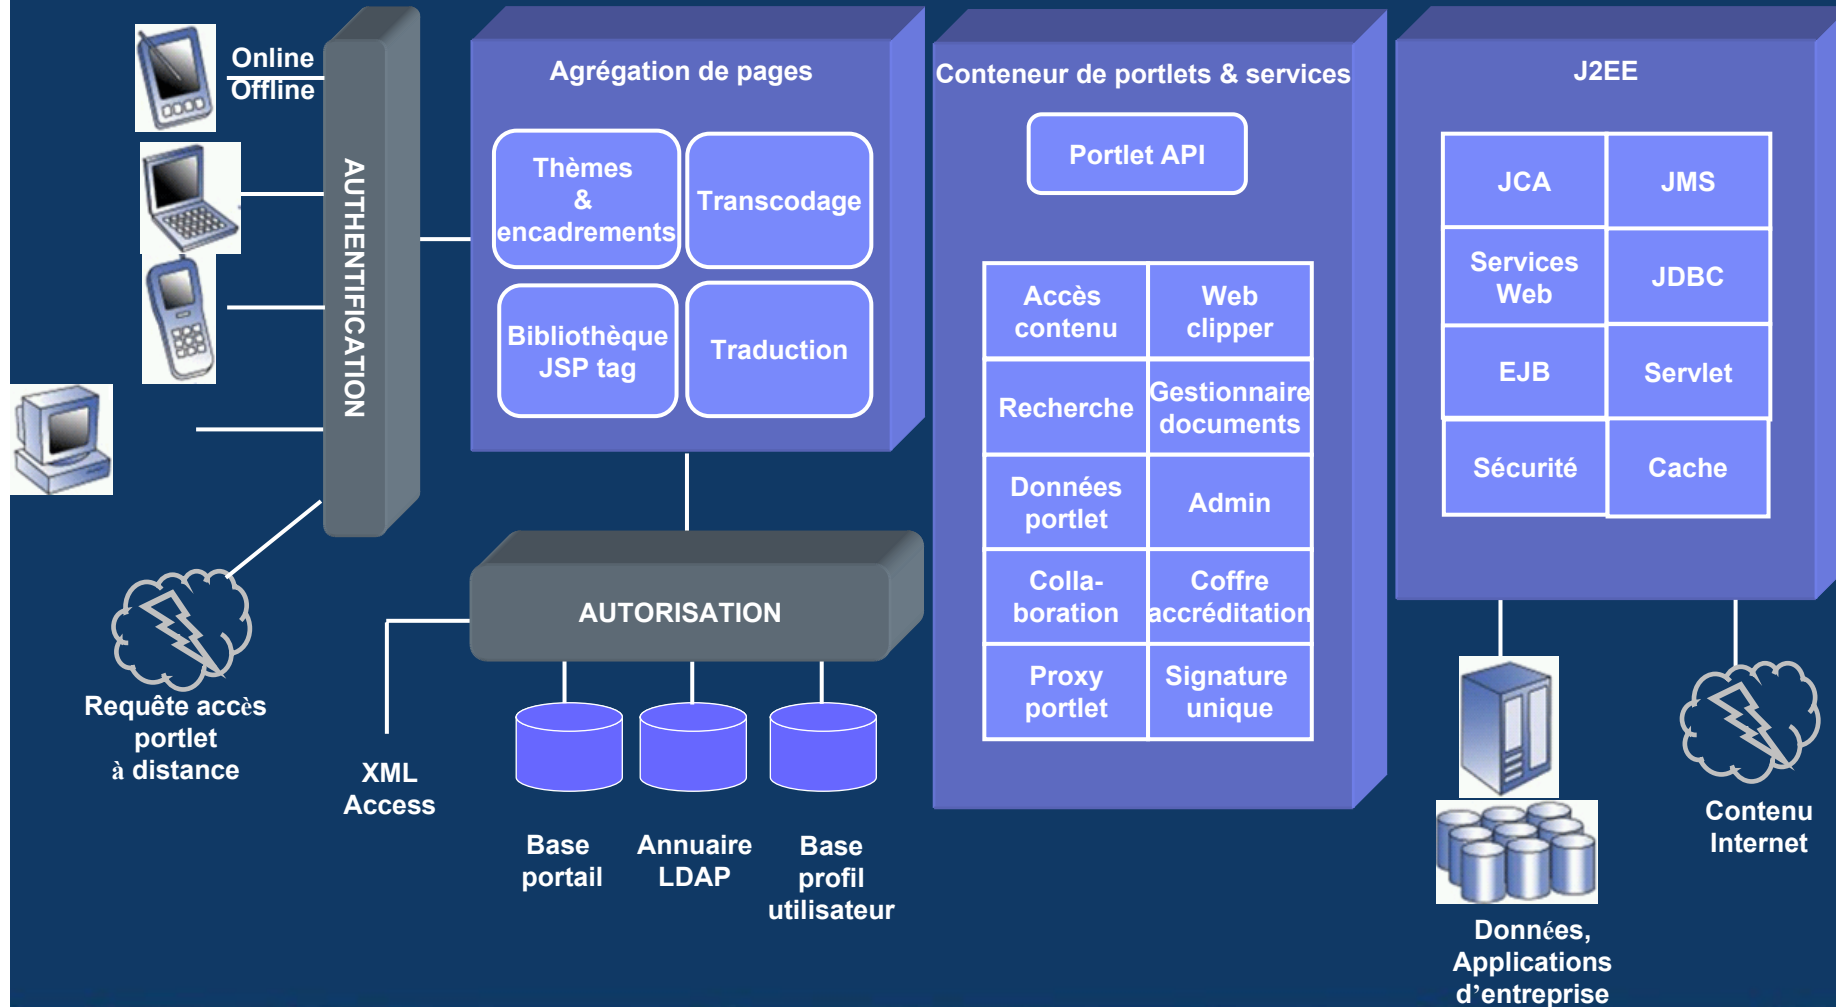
Online
Offline

AUTHENTIFICATION

Agrégation de pages

Thèmes & encadrements

Transcodage

Bibliothèque JSP tag

Traduction

Conteneur de portlets & services

Portlet API

| Accès contenu | Web clipper |
|---|---|
| Recherche | Gestionnaire documents |
| Données portlet | Admin |
| Colla-boration | Coffre accréditation |
| Proxy portlet | Signature unique |

J2EE

| JCA | JMS |
|---|---|
| Services Web | JDBC |
| EJB | Servlet |
| Sécurité | Cache |

AUTORISATION

Requête accès portlet à distance

XML Access

Base portail

Annuaire LDAP

Base profil utilisateur

Données, Applications d'entreprise

Contenu Internet